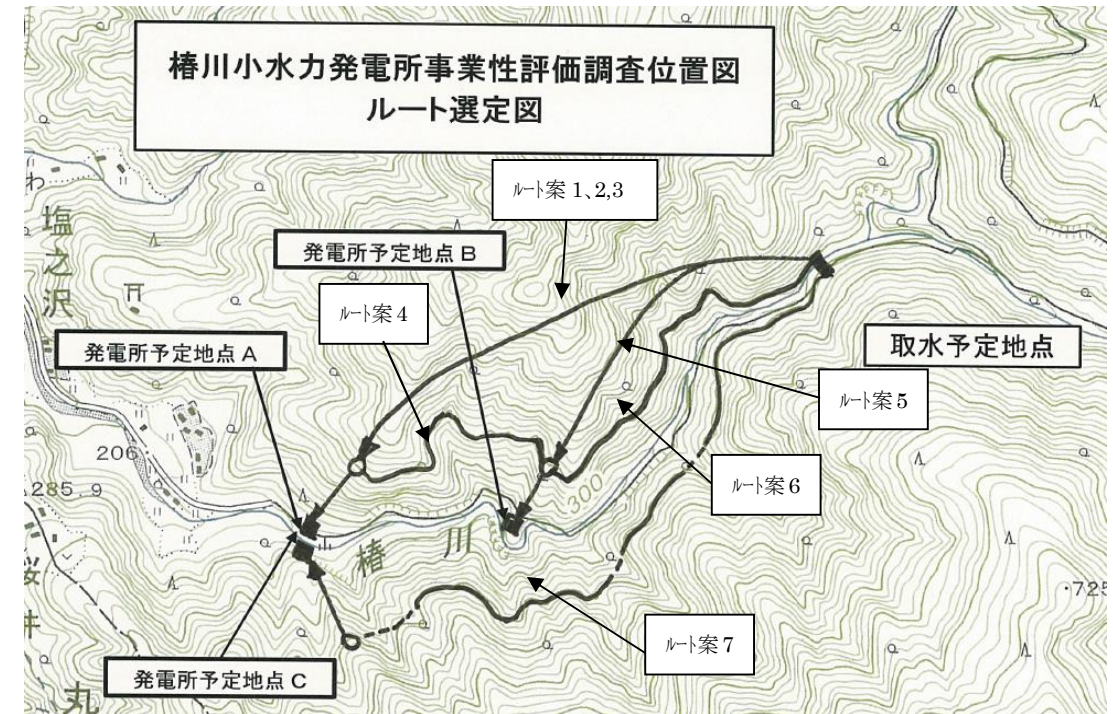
椿川小水力発電所事業性評価調査位置図
ルート選定図

ルート案 1､2,3

発電所予定地点 B

ルート案 4

発電所予定地点 A

取水予定地点

ルート案 5

ルート案 6

ルート案 7

発電所予定地点 C

塩
之
沢

206

285.9

椿

川

300

725

桜

丸